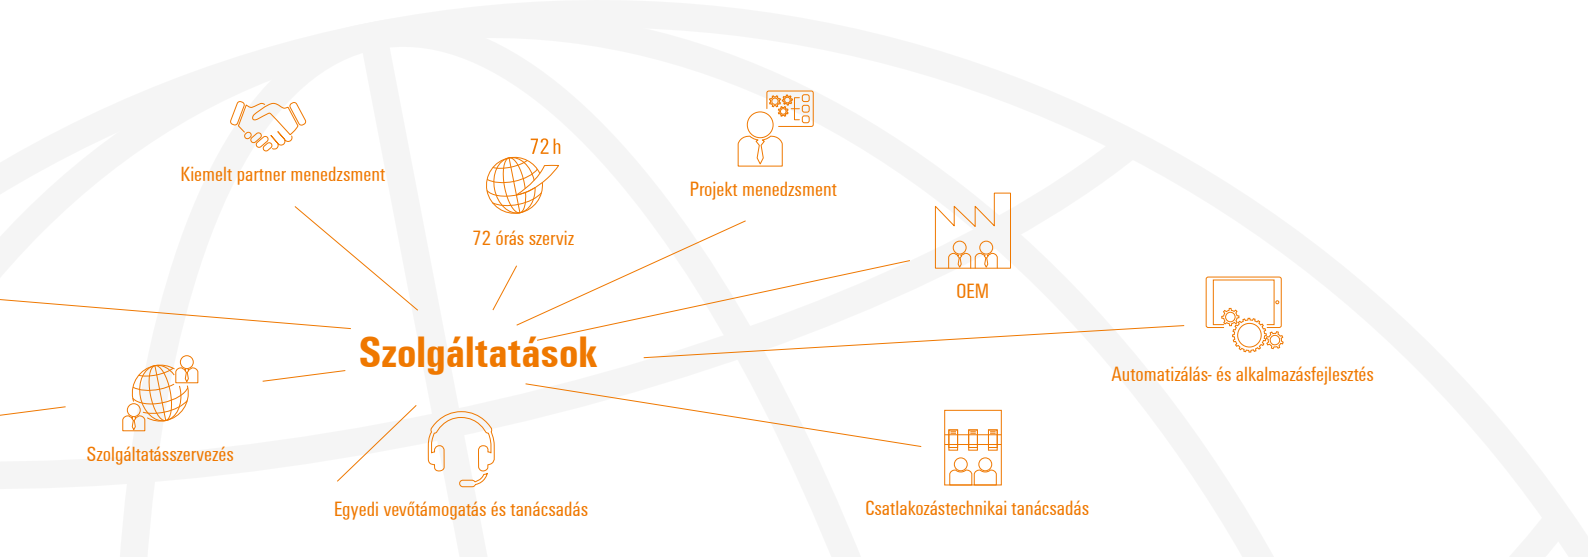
Kiemelt partner menedzsment

72 h

72 órás szerviz

Projekt menedzsment

OEM

Szolgáltatások

Automatizálás- és alkalmazásfejlesztés

Szolgáltatásszervezés

Egyedi vevőtámogatás és tanácsadás

Csatlakozástechnikai tanácsadás